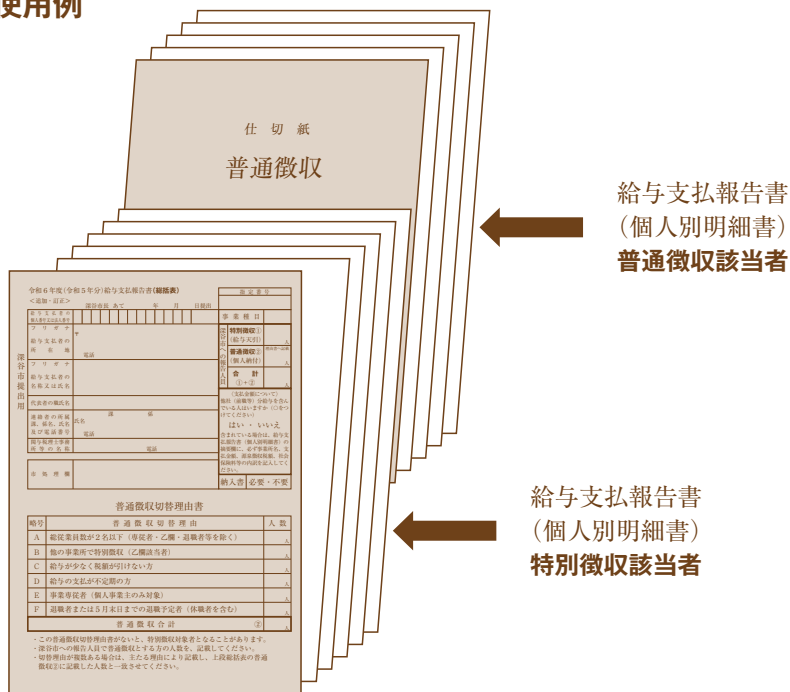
使用例

仕切紙
普通徴収

令和6年度(令和5年分)給与支払報告書(総括表)
<追加・訂正>
深谷市長 あて　年　月　日提出
指定番号
給与支払者の個人番号又は法人番号
フリガナ
給与支払者の所在地
電話
フリガナ
給与支払者の名称又は氏名
代表者の職氏名
連絡者の所属課、係名、氏名及び電話番号
氏名
課　係
電話
関与税理士等の所在地
電話
受給者総人員
事業種目
特別徴収①（給与天引）
普通徴収②（個人納付）
合計 ①+②
はい・いいえ
納入書　必要・不要
深谷市提出用

普通徴収切替理由書
| 略号 | 普通徴収切替理由 | 人数 |
|---|---|---|
| A | 総従業員数が2名以下（専従者・乙欄・退職者等を除く） | 人 |
| B | 他の事業所で特別徴収（乙欄該当者） | 人 |
| C | 給与が少なく税額が引けない方 | 人 |
| D | 給与の支払が不定期の方 | 人 |
| E | 事業専従者（個人事業主のみ対象） | 人 |
| F | 退職者または5月末日までの退職予定者（休職者を含む） | 人 |
| | 普通徴収合計 ② | 人 |

・この普通徴収切替理由書がないと、特別徴収対象者となることがあります。
・深谷市への報告人員で普通徴収とする方の人数を、記載してください。
・切替理由が複数ある場合は、主たる理由により記載し、上段総括表の普通徴収②に記載した人数と一致させてください。

給与支払報告書
（個人別明細書）
普通徴収該当者

給与支払報告書
（個人別明細書）
特別徴収該当者